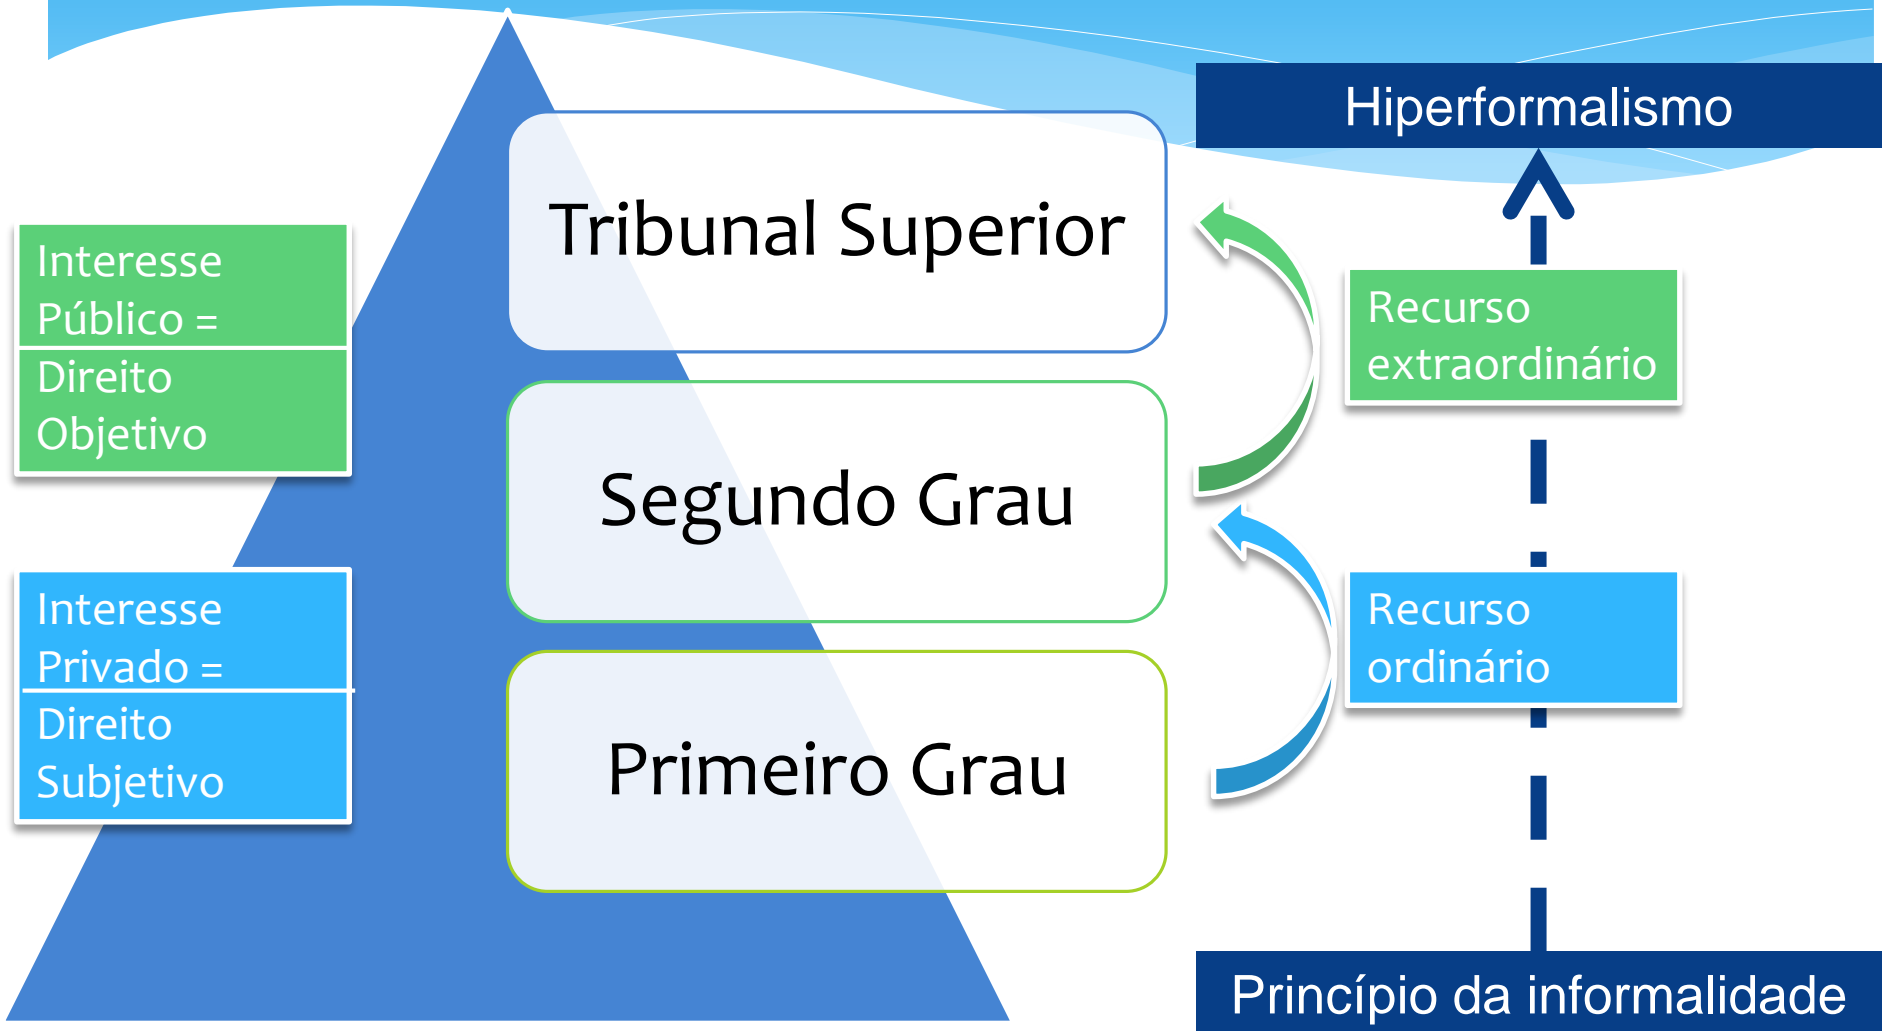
Hiperformalismo

Interesse Público =

Direito Objetivo

Tribunal Superior

Recurso extraordinário

Segundo Grau

Interesse Privado =

Direito Subjetivo

Recurso ordinário

Primeiro Grau

Princípio da informalidade